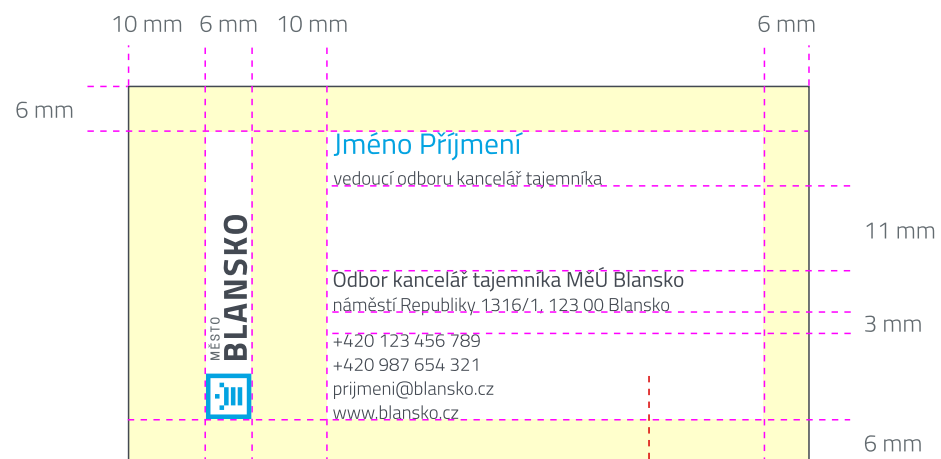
10 mm 6 mm 10 mm 6 mm

6 mm

Jméno Příjmení

vedoucí odboru kancelář tajemníka

11 mm

MĚSTO BLANSKO

Odbor kancelář tajemníka MěÚ Blansko

náměstí Republiky 1316/1, 123 00 Blansko

3 mm

+420 123 456 789

+420 987 654 321

prijmeni@blansko.cz

www.blansko.cz

6 mm